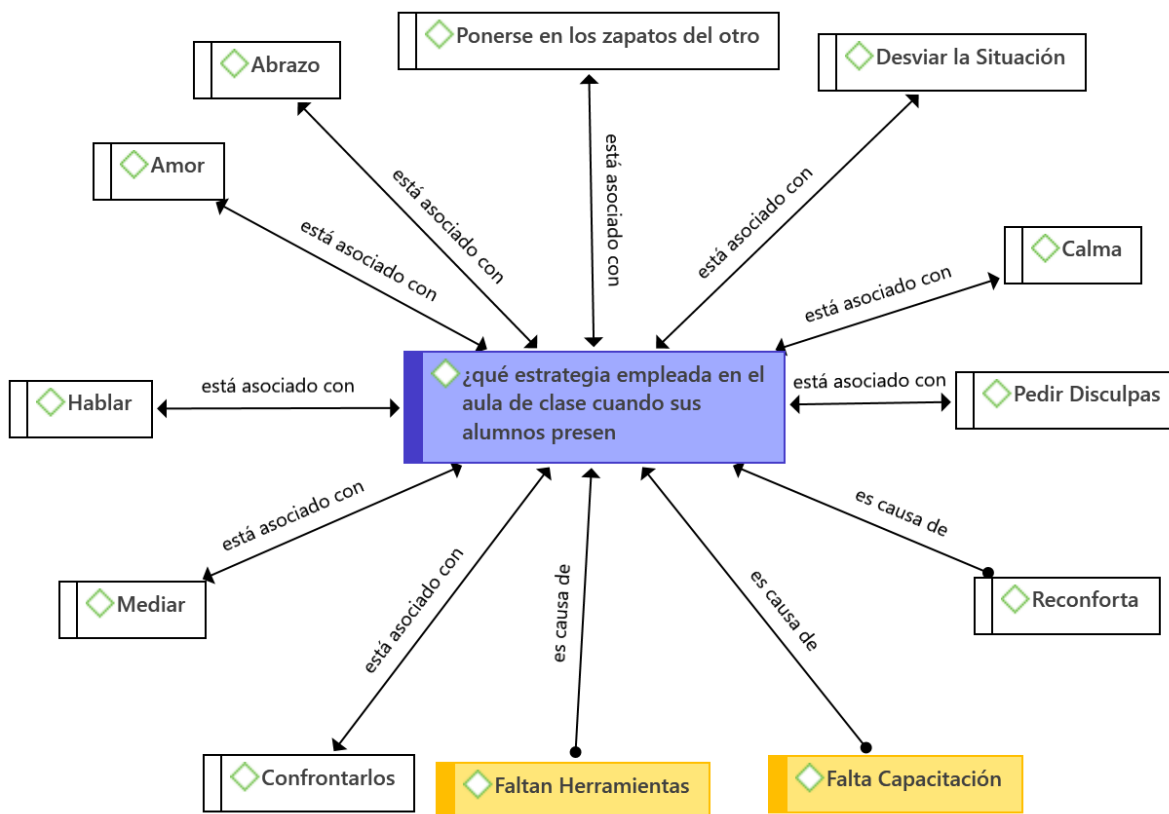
Ponerse en los zapatos del otro

Abrazo

Desviar la Situación

Amor

Calma

está asociado con

está asociado con

está asociado con

está asociado con

está asociado con

está asociado con

¿qué estrategia empleada en el aula de clase cuando sus alumnos presen

Hablar

está asociado con

está asociado con

Pedir Disculpas

está asociado con

es causa de

Mediar

está asociado con

es causa de

es causa de

Reconforta

Confrontarlos

Faltan Herramientas

Falta Capacitación